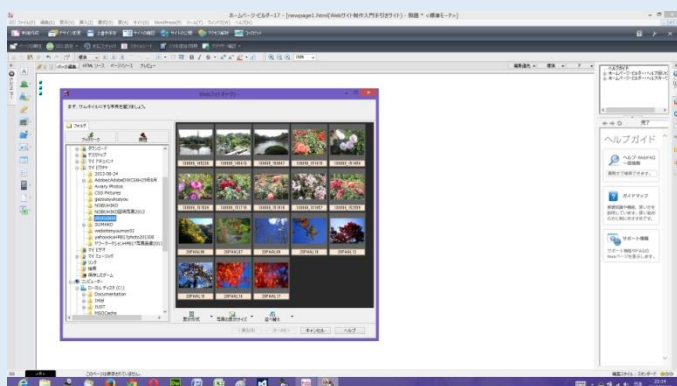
ホームページ・ビルダー17 - [newpage1.html(Webサイト制作入門を対象)] - 無題 * <標準モード>

ページ編集 HTML ソース ページ/ソース プレビュー

Web Art デザイナー

まず、サムネイルにする写真を選びましょう。

フォルダ

ヘルプガイド

ヘルプ Web検索

ガイドマップ

サポート情報

キャンセル ヘルプ